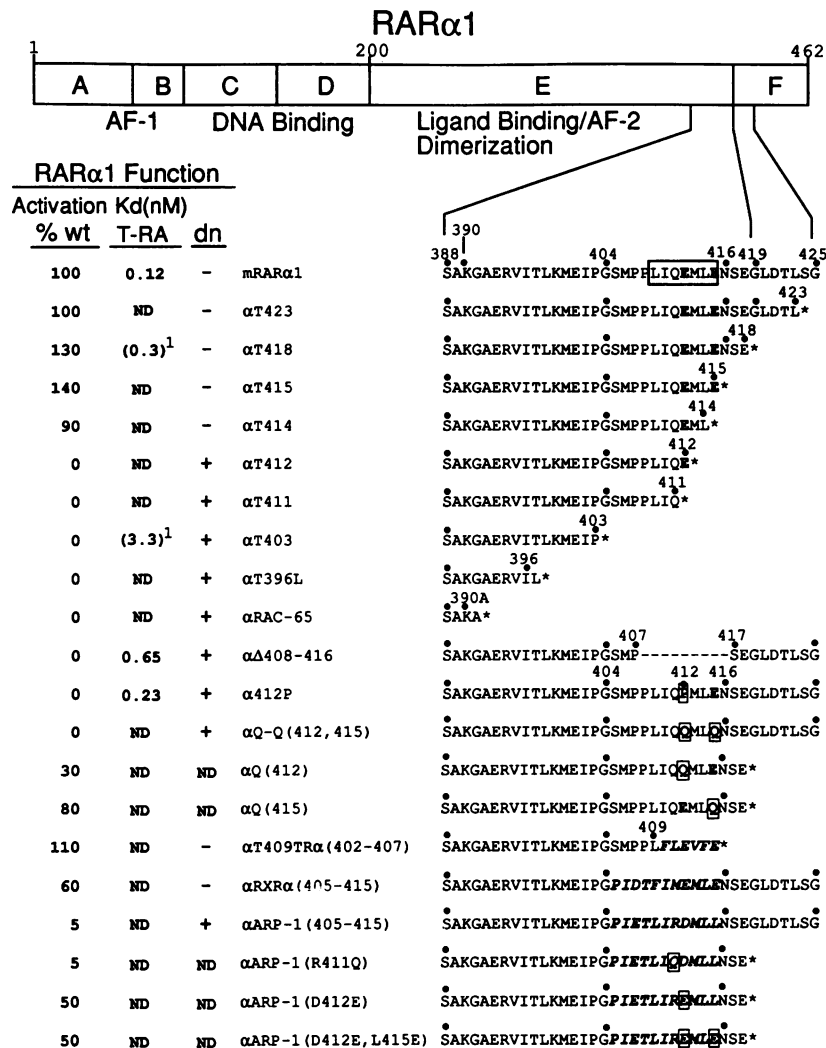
RARα1

1 200 462

| A | B | C | D | E | F |
|---|---|---|---|---|---|

AF-1 DNA Binding Ligand Binding/AF-2 Dimerization

RARα1 Function

| Activation % wt | Kd(nM) T-RA | dn | | |
|---|---|---|---|---|
| | | | | 390 388 404 416 419 425 |
| 100 | 0.12 | - | mRARα1 | SAKGAERVITLKMEIPGSMPPLIQEMLENSEGLDTLSG |
| 100 | ND | - | αT423 | SAKGAERVITLKMEIPGSMPPLIQEMLENSEGLDTL* (423) |
| 130 | $(0.3)^1$ | - | αT418 | SAKGAERVITLKMEIPGSMPPLIQEMLENSE* (418) |
| 140 | ND | - | αT415 | SAKGAERVITLKMEIPGSMPPLIQEMLE* (415) |
| 90 | ND | - | αT414 | SAKGAERVITLKMEIPGSMPPLIQEML* (414) |
| 0 | ND | + | αT412 | SAKGAERVITLKMEIPGSMPPLIQE* (412) |
| 0 | ND | + | αT411 | SAKGAERVITLKMEIPGSMPPLIQ* (411) |
| 0 | $(3.3)^1$ | + | αT403 | SAKGAERVITLKMEIP* (403) |
| 0 | ND | + | αT396L | SAKGAERVIL* (396) |
| 0 | ND | + | αRAC-65 | SAKA* (390A) |
| 0 | 0.65 | + | αΔ408-416 | SAKGAERVITLKMEIPGSMP---------SEGLDTLSG (407, 417) |
| 0 | 0.23 | + | α412P | SAKGAERVITLKMEIPGSMPPLIQPMLENSEGLDTLSG (404, 412, 416) |
| 0 | ND | + | αQ-Q(412,415) | SAKGAERVITLKMEIPGSMPPLIQQMLQNSEGLDTLSG |
| 30 | ND | ND | αQ(412) | SAKGAERVITLKMEIPGSMPPLIQQMLENSE* |
| 80 | ND | ND | αQ(415) | SAKGAERVITLKMEIPGSMPPLIQEMLQNSE* |
| 110 | ND | - | αT409TRα(402-407) | SAKGAERVITLKMEIPGSMPPLFLEVFE* (409) |
| 60 | ND | - | αRXRα(405-415) | SAKGAERVITLKMEIPGPIDTFIMEMLENSEGLDTLSG |
| 5 | ND | + | αARP-1(405-415) | SAKGAERVITLKMEIPGPIETLIRDMLLNSEGLDTLSG |
| 5 | ND | ND | αARP-1(R411Q) | SAKGAERVITLKMEIPGPIETLIQDMLLNSE* |
| 50 | ND | ND | αARP-1(D412E) | SAKGAERVITLKMEIPGPIETLIREMLLNSE* |
| 50 | ND | ND | αARP-1(D412E,L415E) | SAKGAERVITLKMEIPGPIETLIREMLENSE* |